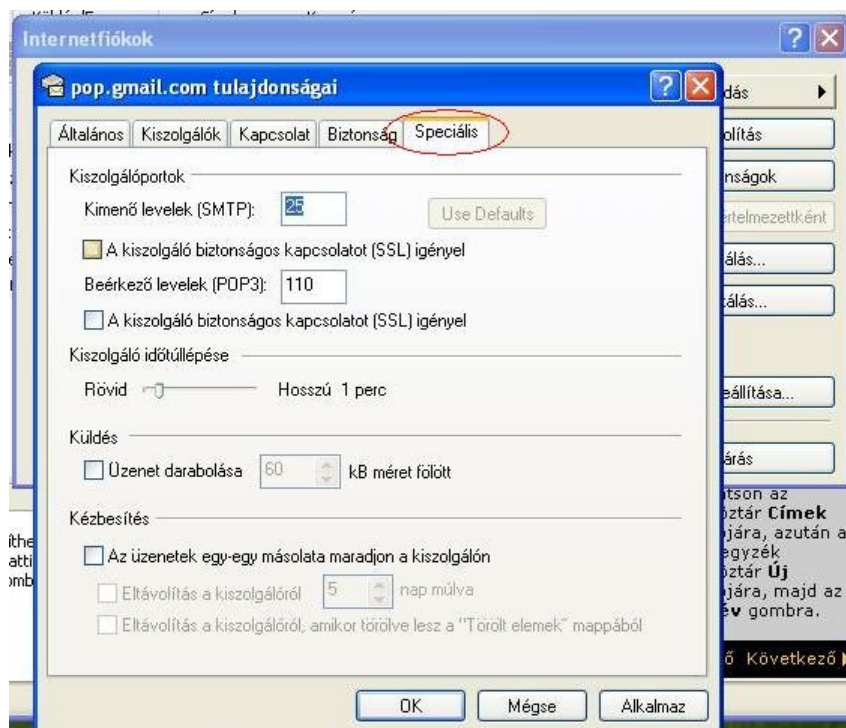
Internetfiókok

pop.gmail.com tulajdonságai

Általános | Kiszolgálók | Kapcsolat | Biztonság | Speciális

Kiszolgálóportok

Kimenő levelek (SMTP): 25

Use Defaults

A kiszolgáló biztonságos kapcsolatot (SSL) igényel

Beérkező levelek (POP3): 110

A kiszolgáló biztonságos kapcsolatot (SSL) igényel

Kiszolgáló időtúllépése

Rövid Hosszú 1 perc

Küldés

Üzenet darabolása 60 kB méret fölött

Kézbesítés

Az üzenetek egy-egy másolata maradjon a kiszolgálón

Eltávolítás a kiszolgálóról 5 nap múlva

Eltávolítás a kiszolgálóról, amikor törölve lesz a "Törölt elemek" mappából

OK | Mégse | Alkalmaz

dás
olítás
nságok
értelmezettként
álás...
tálás...
eállítása...
árás

ítson az
öztár Címek
ojára, azután a
egyzék
öztár Új
ojára, majd az
év gombra.

ő Következő

íthe
atti
omb